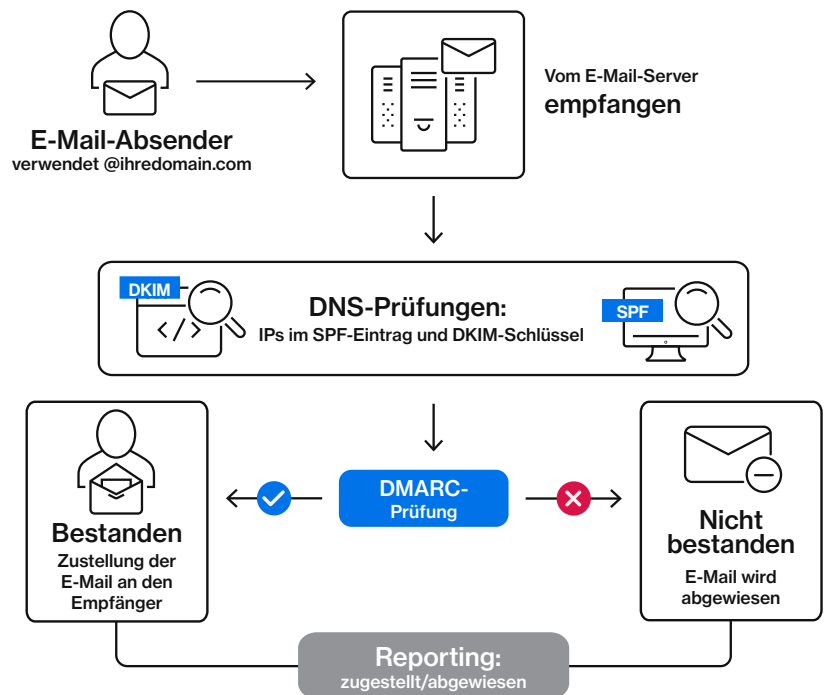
E-Mail-Absender
verwendet @ihredomain.com

Vom E-Mail-Server
empfangen

DKIM
</>

DNS-Prüfungen:
IPs im SPF-Eintrag und DKIM-Schlüssel

SPF

Bestanden
Zustellung der E-Mail an den Empfänger

DMARC-
Prüfung

Nicht bestanden
E-Mail wird abgewiesen

Reporting:
zugestellt/abgewiesen